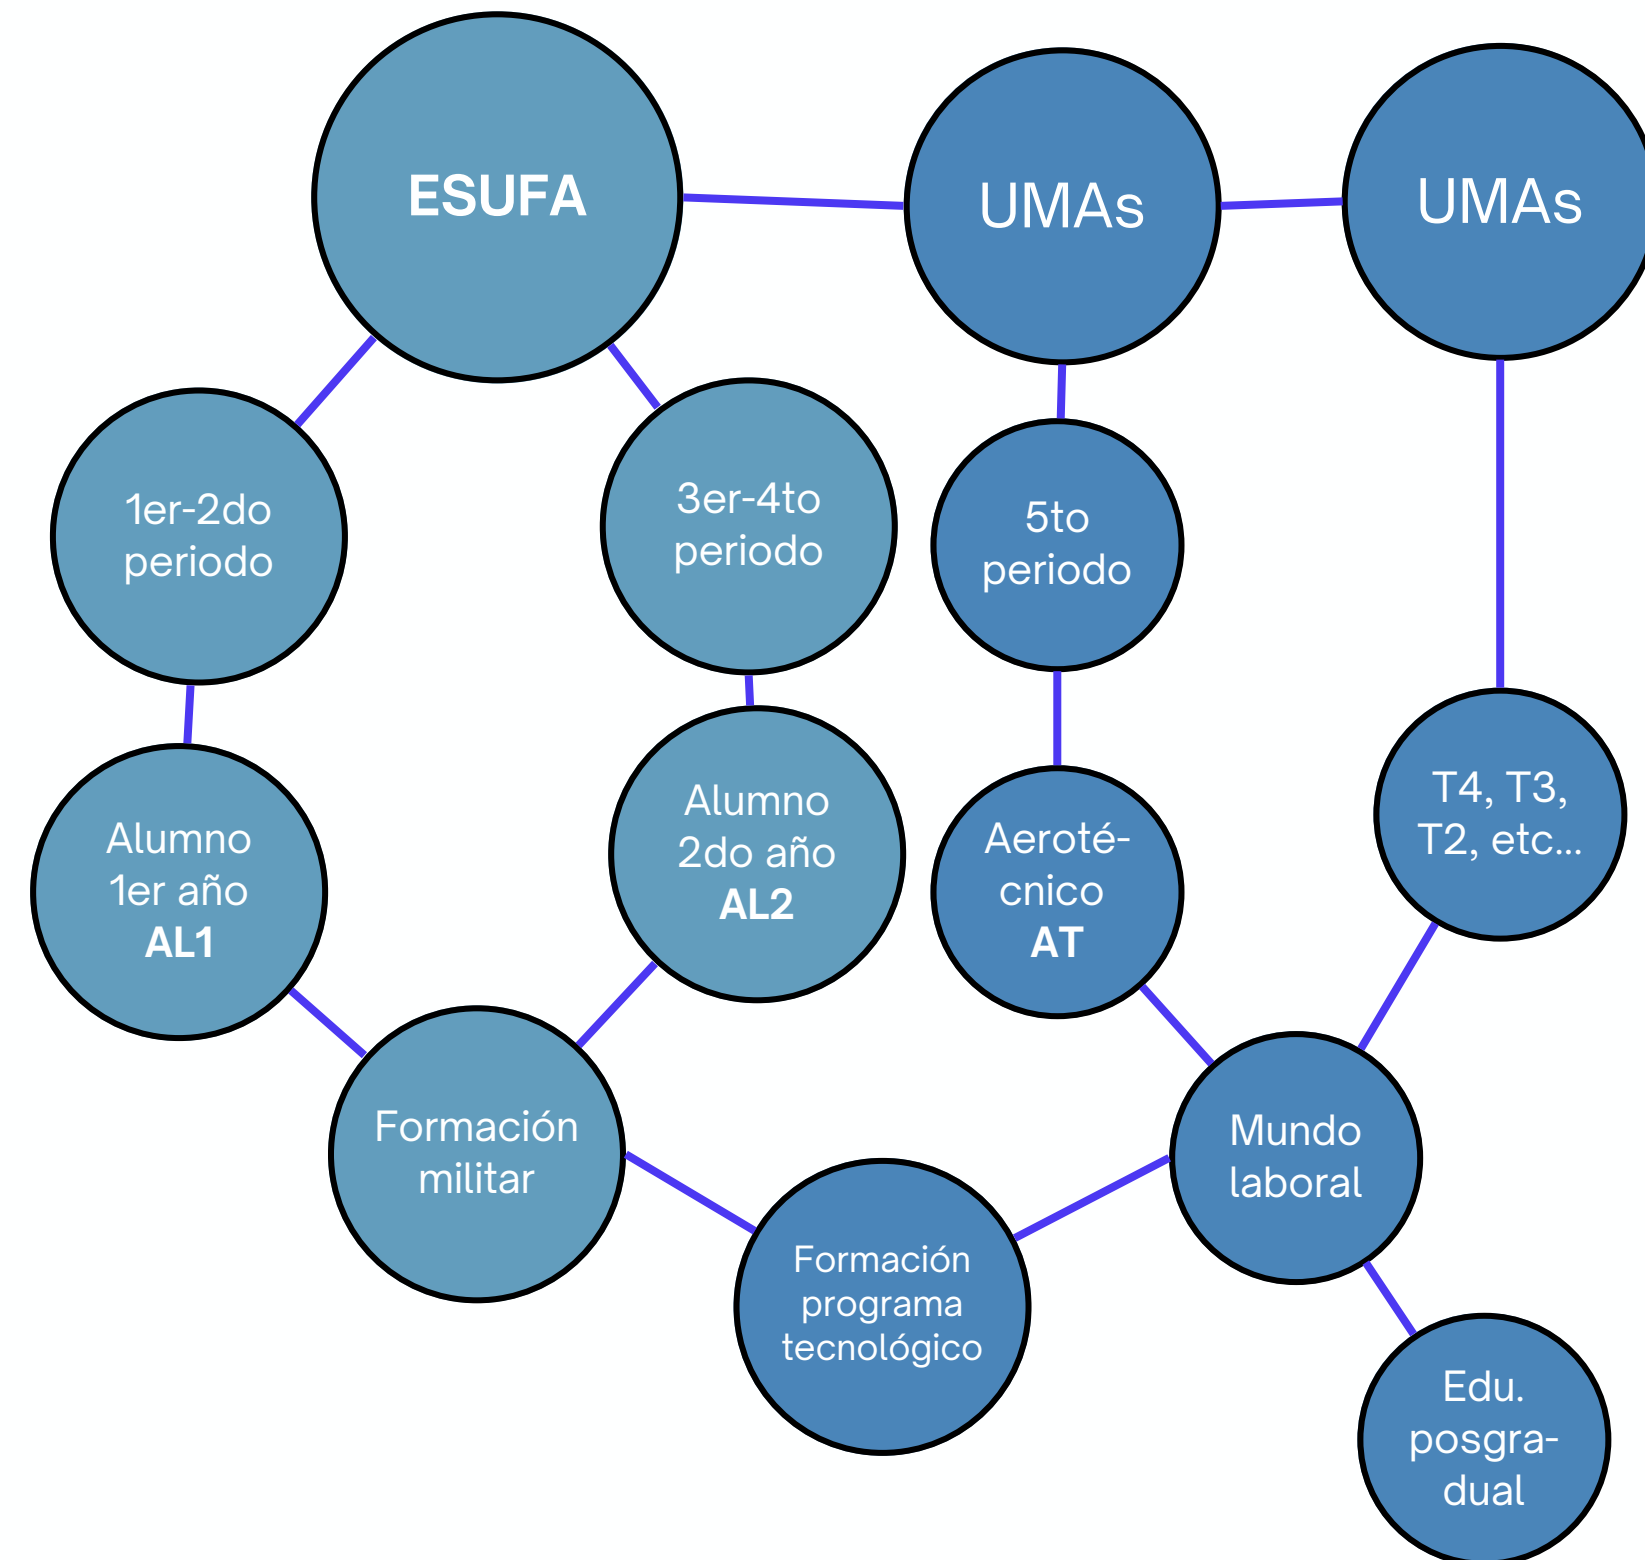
ESUFA

UMAs

UMAs

1er-2do periodo

3er-4to periodo

5to periodo

Alumno 1er año **AL1**

Alumno 2do año **AL2**

Aerotécnico **AT**

T4, T3, T2, etc...

Formación militar

Mundo laboral

Formación programa tecnológico

Edu. posgradual